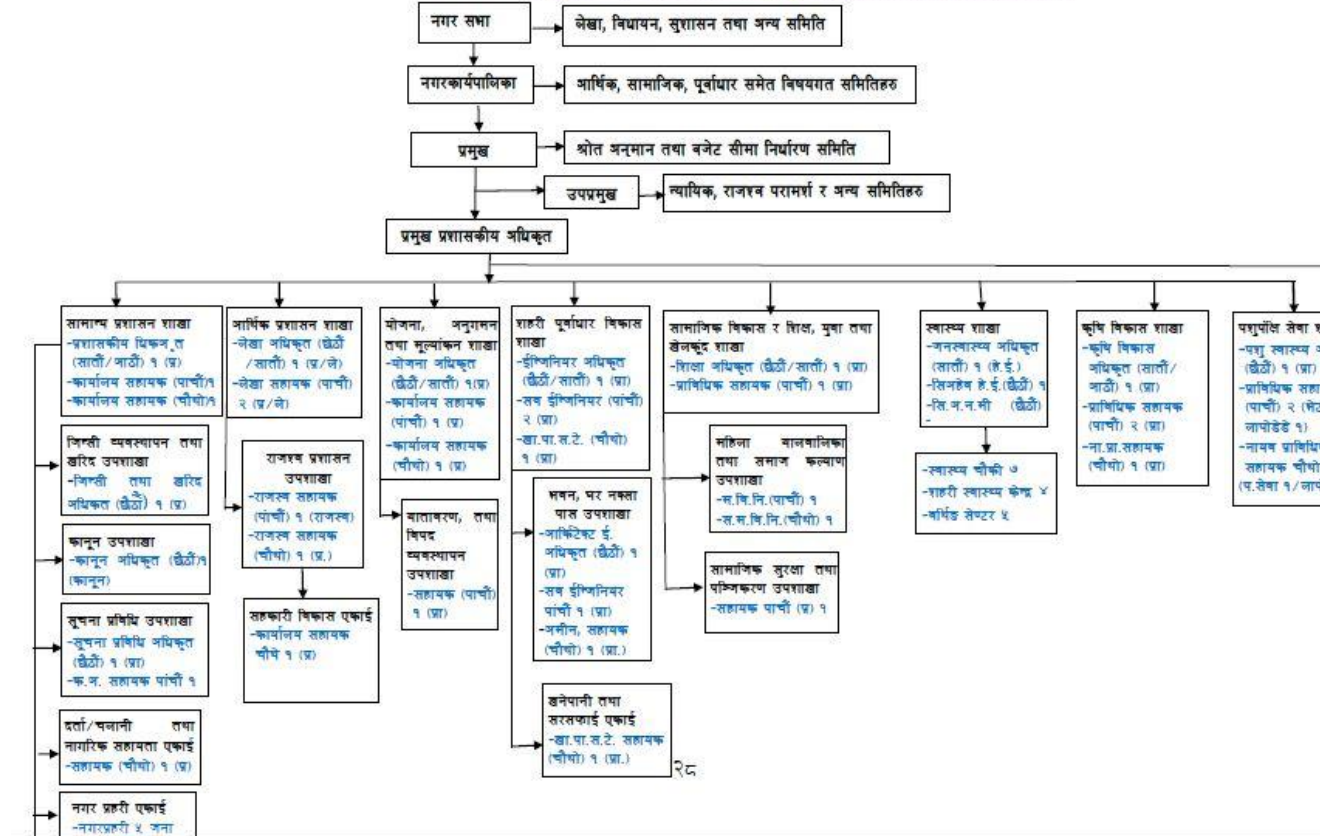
नगर सभा

लेखा, विधायन, सुशासन तथा अन्य समिति

नगरकार्यपालिका

आर्थिक, सामाजिक, पूर्वाधार समेत विषयगत समितिहरु

प्रमुख

श्रोत अनुमान तथा बजेट सीमा निर्धारण समिति

उपप्रमुख

न्यायिक, राजश्व परामर्श र अन्य समितिहरु

प्रमुख प्रशासकीय अधिकृत

सामान्य प्रशासन शाखा -प्रशासकीय अधिकृत (सातौं/आठौं) १ (प्र) -कार्यालय सहायक (पाचौं)१ -कार्यालय सहायक (चौथो)१

जिन्सी व्यवस्थापन तथा खरिद उपशाखा -जिन्सी तथा खरिद अधिकृत (छैठौं) १ (प्र)

कानून उपशाखा -कानून अधिकृत (छैठौं)१ (कानून)

सुचना प्रविधि उपशाखा -सुचना प्रविधि अधिकृत (छैठौं) १ (प्रा) -क.अ. सहायक पांचौं १

दर्ता/चलानी तथा नागरिक सहायता एकाई -सहायक (चौथो) १ (प्र)

नगर प्रहरी एकाई -नगरप्रहरी ५ जना

आर्थिक प्रशासन शाखा -लेखा अधिकृत (छैठौं /सातौं) १ (प्र/ले) -लेखा सहायक (पाचौं) २ (प्र/ले)

राजश्व प्रशासन उपशाखा -राजश्व सहायक (पाचौं) १ (राजश्व) -राजश्व सहायक (चौथो) १ (प्र.)

सहकारी विकास एकाई -कार्यालय सहायक चौथे १ (प्र)

योजना, अनुगमन तथा मूल्यांकन शाखा -योजना अधिकृत (छैठौं/सातौं) १(प्र) -कार्यालय सहायक (पाचौं) १ (प्र) -कार्यालय सहायक (चौथो) १ (प्र)

वातावरण, तथा विपद व्यवस्थापन उपशाखा -सहायक (पाचौं) १ (प्रा)

शहरी पूर्वाधार विकास शाखा -ईन्जिनियर अधिकृत (छैठौं/सातौं) १ (प्रा) -सब ईन्जिनियर (पांचौं) २ (प्रा) -खा.पा.स.टे. (चौथो) १ (प्रा)

भवन, भर नक्सा पास उपशाखा -आर्किटेक्ट ई. अधिकृत (छैठौं) १ (प्रा) -सब ईन्जिनियर पांचौं १ (प्रा) -अमीन, सहायक (चौथो) १ (प्रा.)

खानेपानी तथा सरसफाई एकाई -खा.पा.स.टे. सहायक (चौथो) १ (प्रा.)

सामाजिक विकास र शिक्षा, युवा तथा खेलकूद शाखा -शिक्षा अधिकृत (छैठौं/सातौं) १ (प्रा) -प्राविधिक सहायक (पाचौं) १ (प्रा)

महिला बालबालिका तथा समाज कल्याण उपशाखा -म.वि.नि.(पाचौं) १ -स.म.वि.नि.(चौथो) १

सामाजिक सुरक्षा तथा पञ्जिकरण उपशाखा -सहायक पाचौं (प्र) १

स्वास्थ्य शाखा -जनस्वास्थ्य अधिकृत (सातौं) १ (हे.ई.) -सिनहेब हे.ई.(छैठौं) १ -सि.न.न.मी (छैठौं) -

-स्वास्थ्य चौकी ७ -शहरी स्वास्थ्य केन्द्र ४ -बर्थिङ सेन्टर ५

कृषि विकास शाखा -कृषि विकास अधिकृत (सातौं/आठौं) १ (प्रा) -प्राविधिक सहायक (पाचौं) २ (प्रा) -ना.प्रा.सहायक (चौथो) १ (प्रा)

पशुपंक्षि सेवा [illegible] -पशु स्वास्थ्य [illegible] (छैठौं) १ (प्रा) -प्राविधिक सहा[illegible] (पाचौं) २ (भेट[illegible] लाभोडेडे १) -नायब प्राविधि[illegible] सहायक चौथो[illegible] (प.सेवा १/लाभ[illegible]

२८